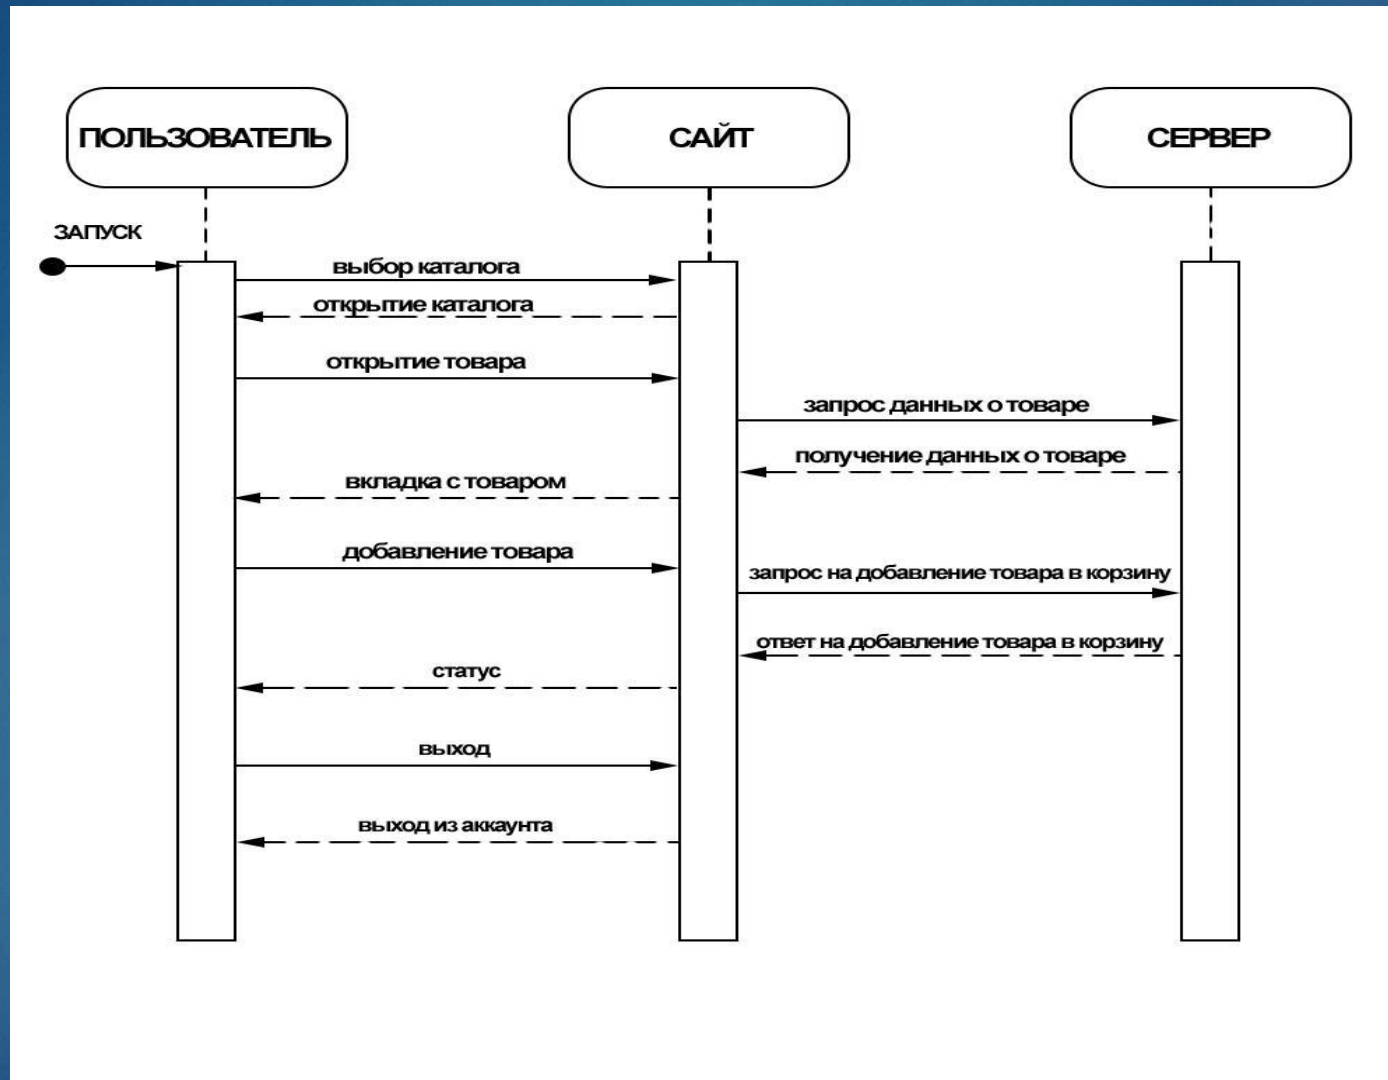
ПОЛЬЗОВАТЕЛЬ

САЙТ

СЕРВЕР

ЗАПУСК

выбор каталога

открытие каталога

открытие товара

запрос данных о товаре

получение данных о товаре

вкладка с товаром

добавление товара

запрос на добавление товара в корзину

ответ на добавление товара в корзину

статус

выход

выход из аккаунта